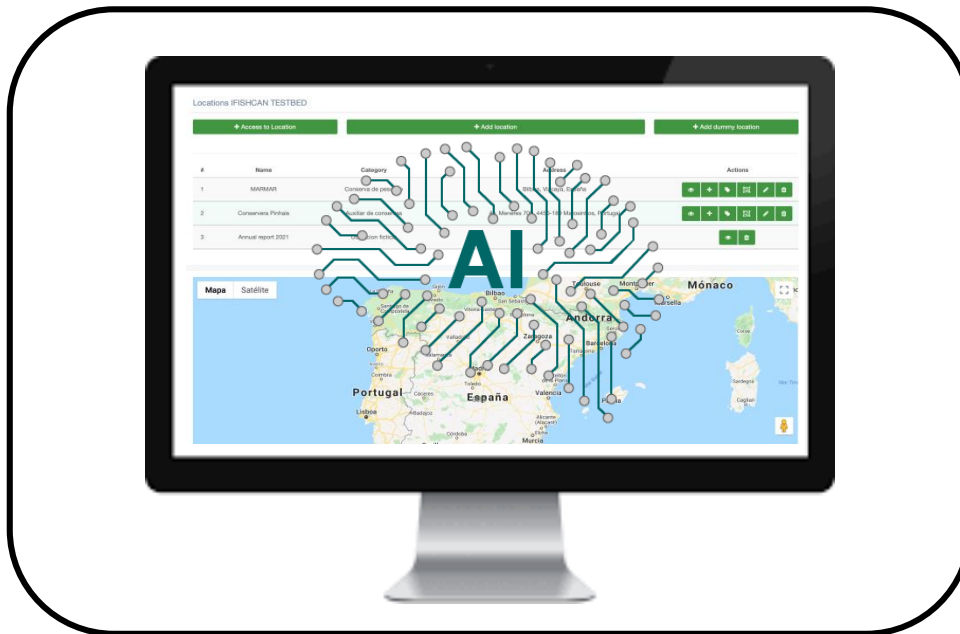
Locations IFISHCAN TESTBED

+ Access to Location

+ Add location

+ Add dummy location

| # | Name | Category | Address | Actions |
|---|---|---|---|---|
| 1 | MARMAR | Conserva de pes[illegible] | Bilbao, Vizcaya, España | |
| 2 | Conservera Pinhais | Auxiliar de conservas | Menéres 7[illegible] Matosinhos, Portugal | |
| 3 | Annual report 2021 | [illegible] ficticio | | |

AI

Mapa Satélite

Mónaco

Toulouse

Montpellier

Marsella

Andorra

Barcelona

Tarragona

Bilbao

San Sebastián

Vitoria-Gasteiz

Pamplona

Zaragoza

Valladolid

Salamanca

Oporto

Coimbra

Portugal

Cáceres

España

Toledo

Madrid

Valencia

Palma

Lisboa

Badajoz

Córdoba

Alicante

Murcia

Corse

Sardegna

Cagliari

Mar Tirreno